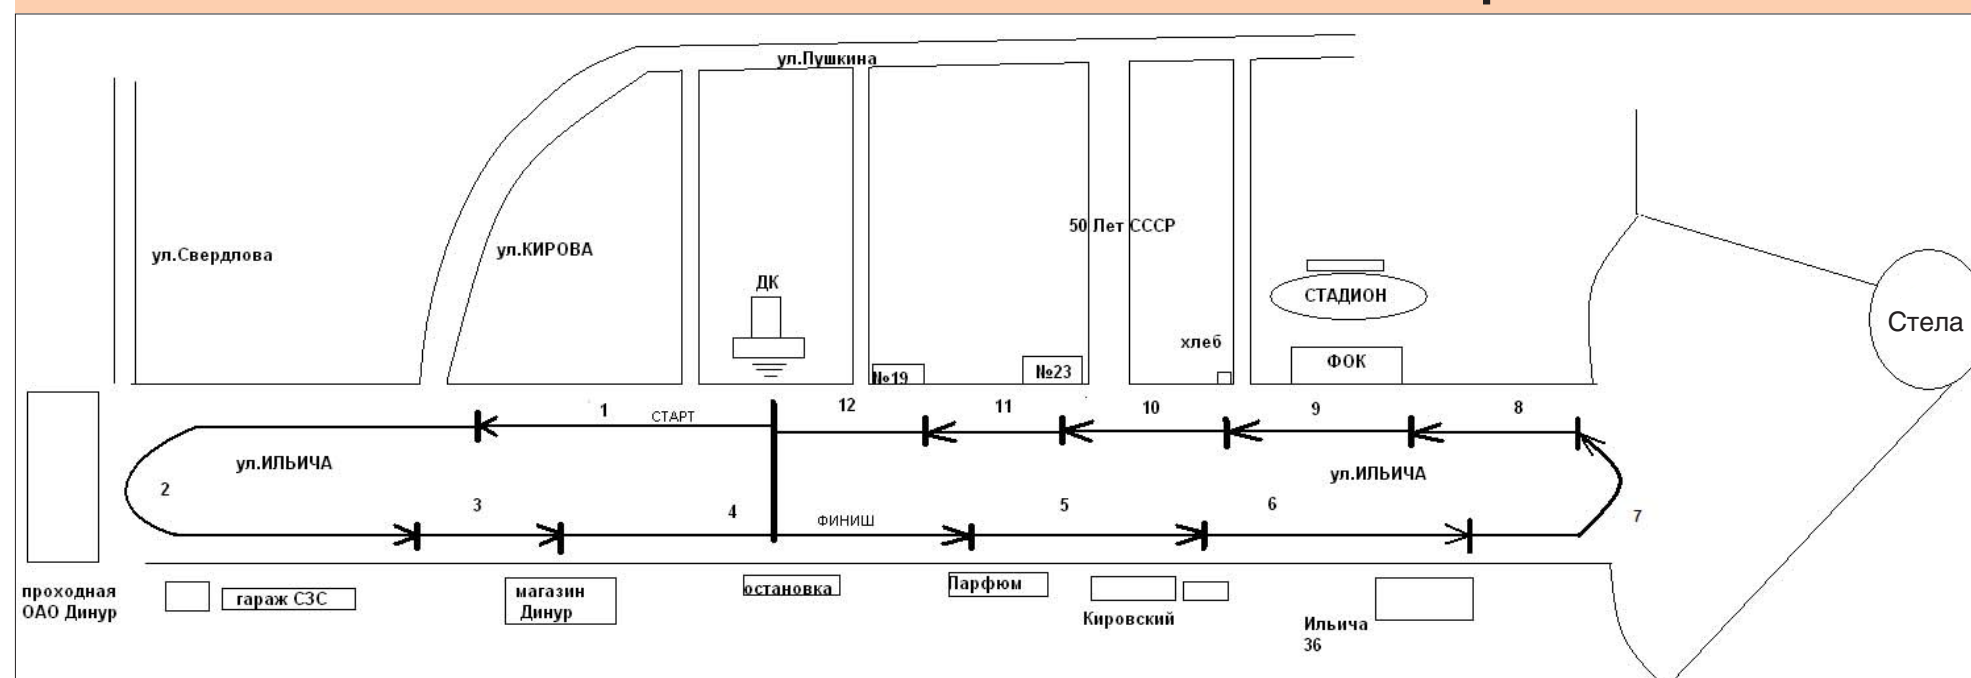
ул.Пушкина

ул.Свердлова

ул.КИРОВА

ДК

50 Лет СССР

СТАДИОН

Стела

хлеб

ФОК

№19

№23

1

СТАРТ

12

11

10

9

8

2

ул.ИЛЬИЧА

ул.ИЛЬИЧА

3

4

ФИНИШ

5

6

7

проходная ОАО Динур

гараж СЗС

магазин Динур

остановка

Парфюм

Кировский

Ильича 36